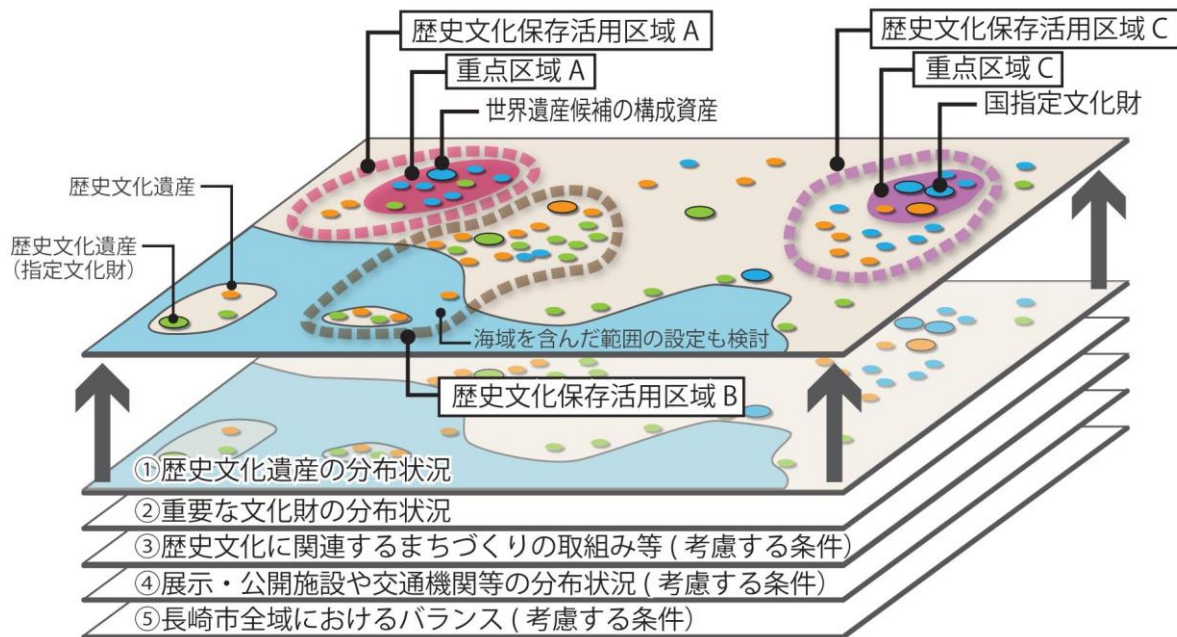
歴史文化保存活用区域 A

重点区域 A

世界遺産候補の構成資産

歴史文化保存活用区域 C

重点区域 C

国指定文化財

歴史文化遺産

歴史文化遺産
(指定文化財)

海域を含んだ範囲の設定も検討

歴史文化保存活用区域 B

①歴史文化遺産の分布状況

②重要な文化財の分布状況

③歴史文化に関連するまちづくりの取組み等 ( 考慮する条件)

④展示・公開施設や交通機関等の分布状況 ( 考慮する条件)

⑤長崎市全域におけるバランス ( 考慮する条件)